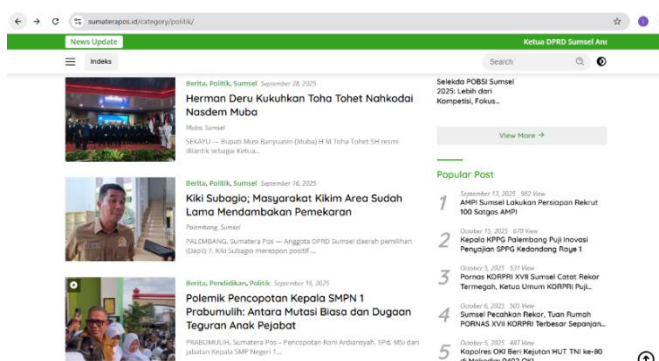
sumaterapos.id/category/politik/

News Update

Ketua DPRD Sumsel Anc

Indeks

Search

Berita, Politik, Sumsel September 28, 2025

Herman Deru Kukuhkan Toha Tohet Nahkodai Nasdem Muba

Muba, Sumsel

SEKAYU — Bupati Musi Banyuasin (Muba) H M Toha Tohet SH resmi dilantik sebagai Ketua...

Berita, Politik, Sumsel September 16, 2025

Kiki Subagio; Masyarakat Kikim Area Sudah Lama Mendambakan Pemekaran

Palembang, Sumsel

PALEMBANG, Sumatera Pos — Anggota DPRD Sumsel daerah pemilihan (Dapil) 7, Kiki Subagio menyapa publik...

Berita, Pendidikan, Politik September 16, 2025

Polemik Pencopotan Kepala SMPN 1 Prabumulih: Antara Mutasi Biasa dan Dugaan Teguran Anak Pejabat

PRABUMULIH, Sumatera Pos – Pencopotan Roni Ardiansyah, SPd, MSi dan jabatan Kepala SMP Negeri 1...

Selekda POBSI Sumsel 2025: Lebih dari Kompetisi, Fokus...

View More →

Popular Post

1 September 13, 2025 962 View
AMPI Sumsel Lakukan Persiapan Rekrut 100 Satgas AMPI

2 October 13, 2025 670 View
Kepala KPPG Palembang Puji Inovasi Penyajian SPPG Kedondong Raye 1

3 October 5, 2025 531 View
Pornas KORPRI XVII Sumsel Catat Rekor Termegah, Ketua Umum KORPRI Puji...

4 October 6, 2025 505 View
Sumsel Pecahkan Rekor, Tuan Rumah PORNAS XVII KORPRI Terbesar Sepanjan...

5 October 5, 2025 487 View
Kapolres OKI Beri Kejutan HUT TNI ke-80 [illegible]